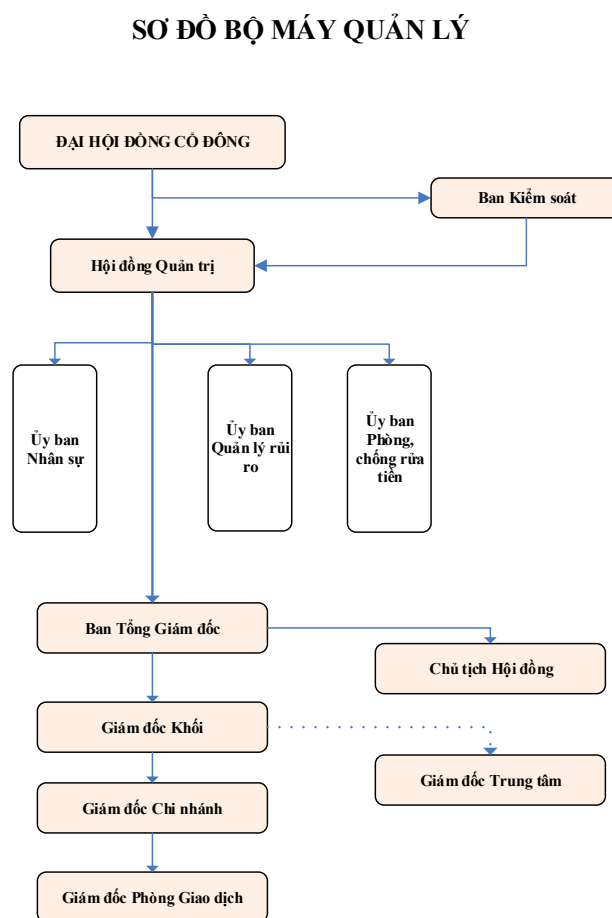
SƠ ĐỒ BỘ MÁY QUẢN LÝ

ĐẠI HỘI ĐỒNG CỔ ĐÔNG

Ban Kiểm soát

Hội đồng Quản trị

Ủy ban Nhân sự

Ủy ban Quản lý rủi ro

Ủy ban Phòng, chống rửa tiền

Ban Tổng Giám đốc

Chủ tịch Hội đồng

Giám đốc Khối

Giám đốc Trung tâm

Giám đốc Chi nhánh

Giám đốc Phòng Giao dịch